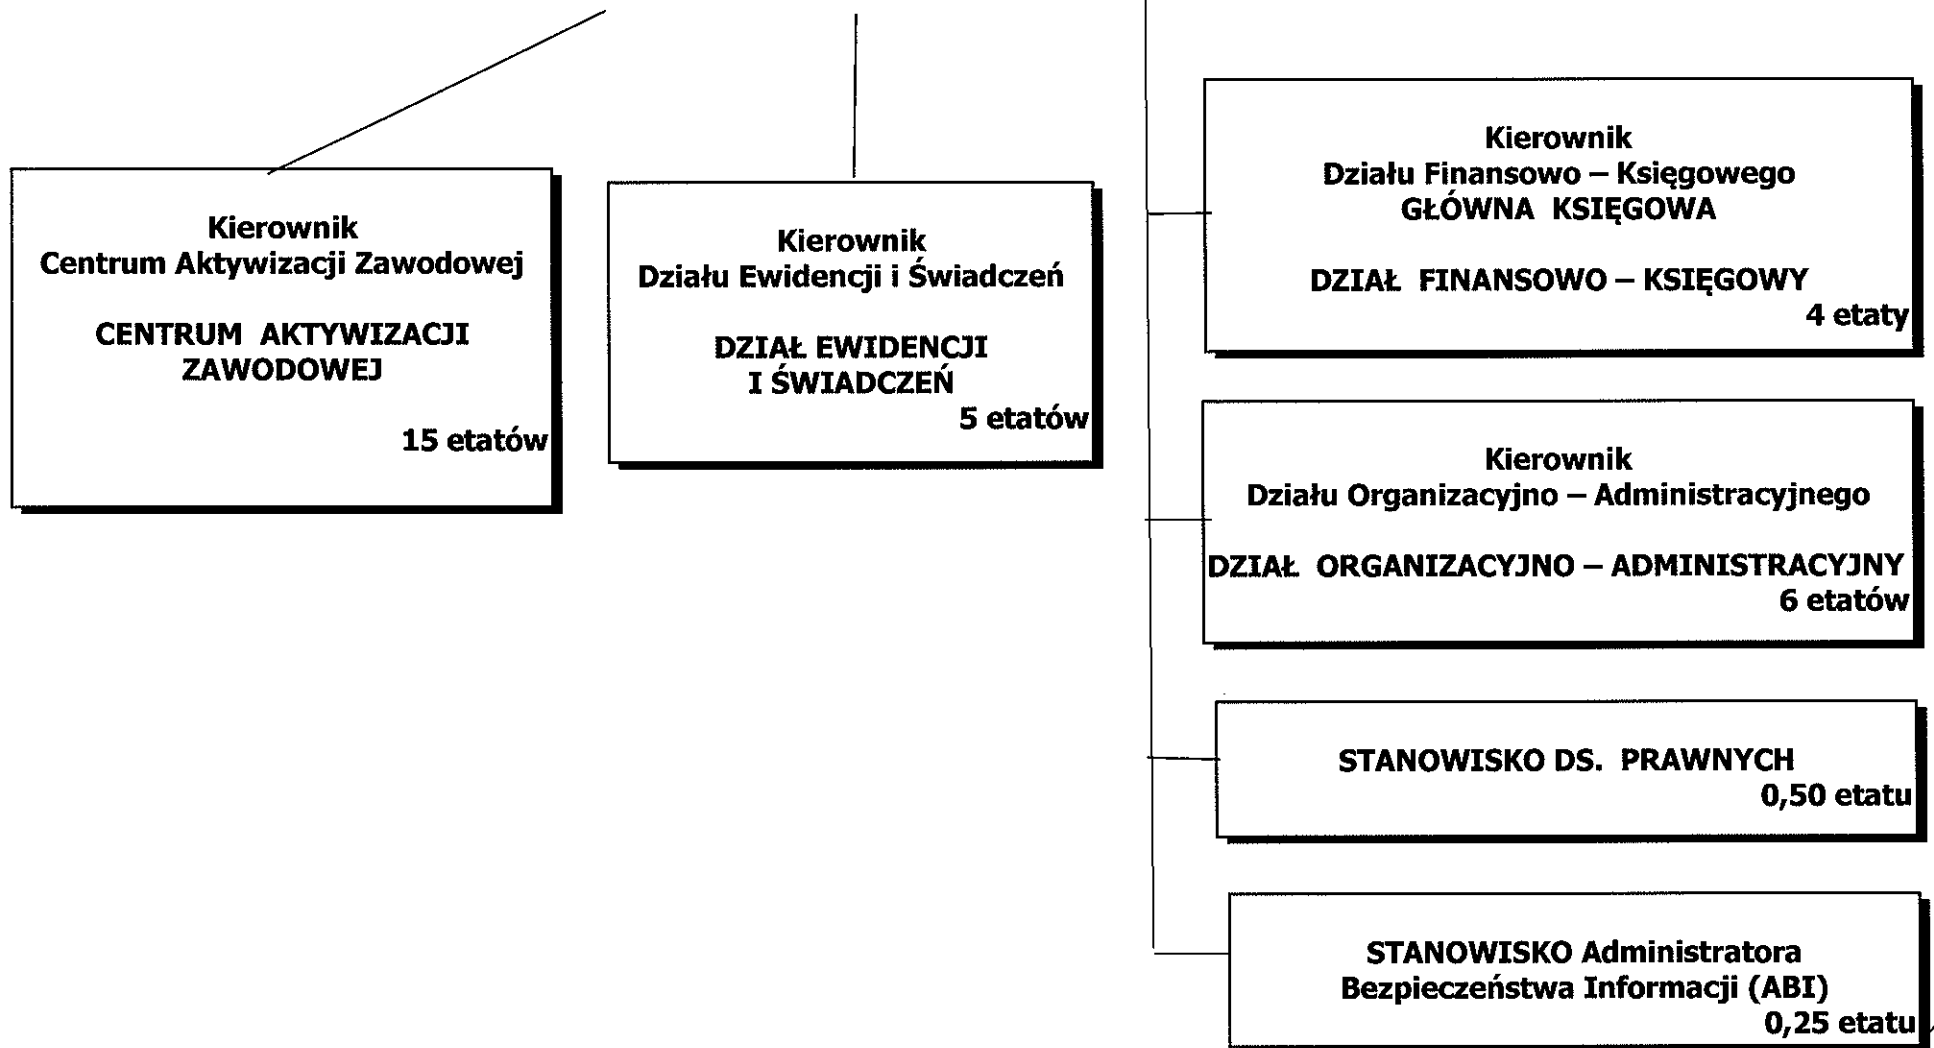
Kierownik
Centrum Aktywizacji Zawodowej

CENTRUM AKTYWIZACJI ZAWODOWEJ

15 etatów

Kierownik
Działu Ewidencji i Świadczeń

DZIAŁ EWIDENCJI I ŚWIADCZEŃ
5 etatów

Kierownik
Działu Finansowo – Księgowego
GŁÓWNA KSIĘGOWA

DZIAŁ FINANSOWO – KSIĘGOWY
4 etaty

Kierownik
Działu Organizacyjno – Administracyjnego

DZIAŁ ORGANIZACYJNO – ADMINISTRACYJNY
6 etatów

STANOWISKO DS. PRAWNYCH
0,50 etatu

STANOWISKO Administratora Bezpieczeństwa Informacji (ABI)
0,25 etatu